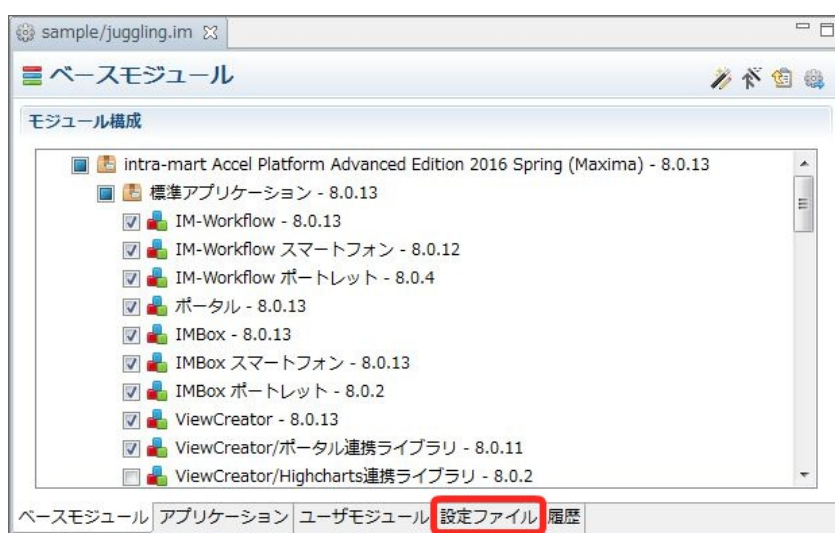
sample/juggling.im ☒

ベースモジュール

モジュール構成

intra-mart Accel Platform Advanced Edition 2016 Spring (Maxima) - 8.0.13
標準アプリケーション - 8.0.13
IM-Workflow - 8.0.13
IM-Workflow スマートフォン - 8.0.12
IM-Workflow ポートレット - 8.0.4
ポータル - 8.0.13
IMBox - 8.0.13
IMBox スマートフォン - 8.0.13
IMBox ポートレット - 8.0.2
ViewCreator - 8.0.13
ViewCreator/ポータル連携ライブラリ - 8.0.11
ViewCreator/Highcharts連携ライブラリ - 8.0.2

ベースモジュール | アプリケーション | ユーザモジュール | 設定ファイル | 履歴